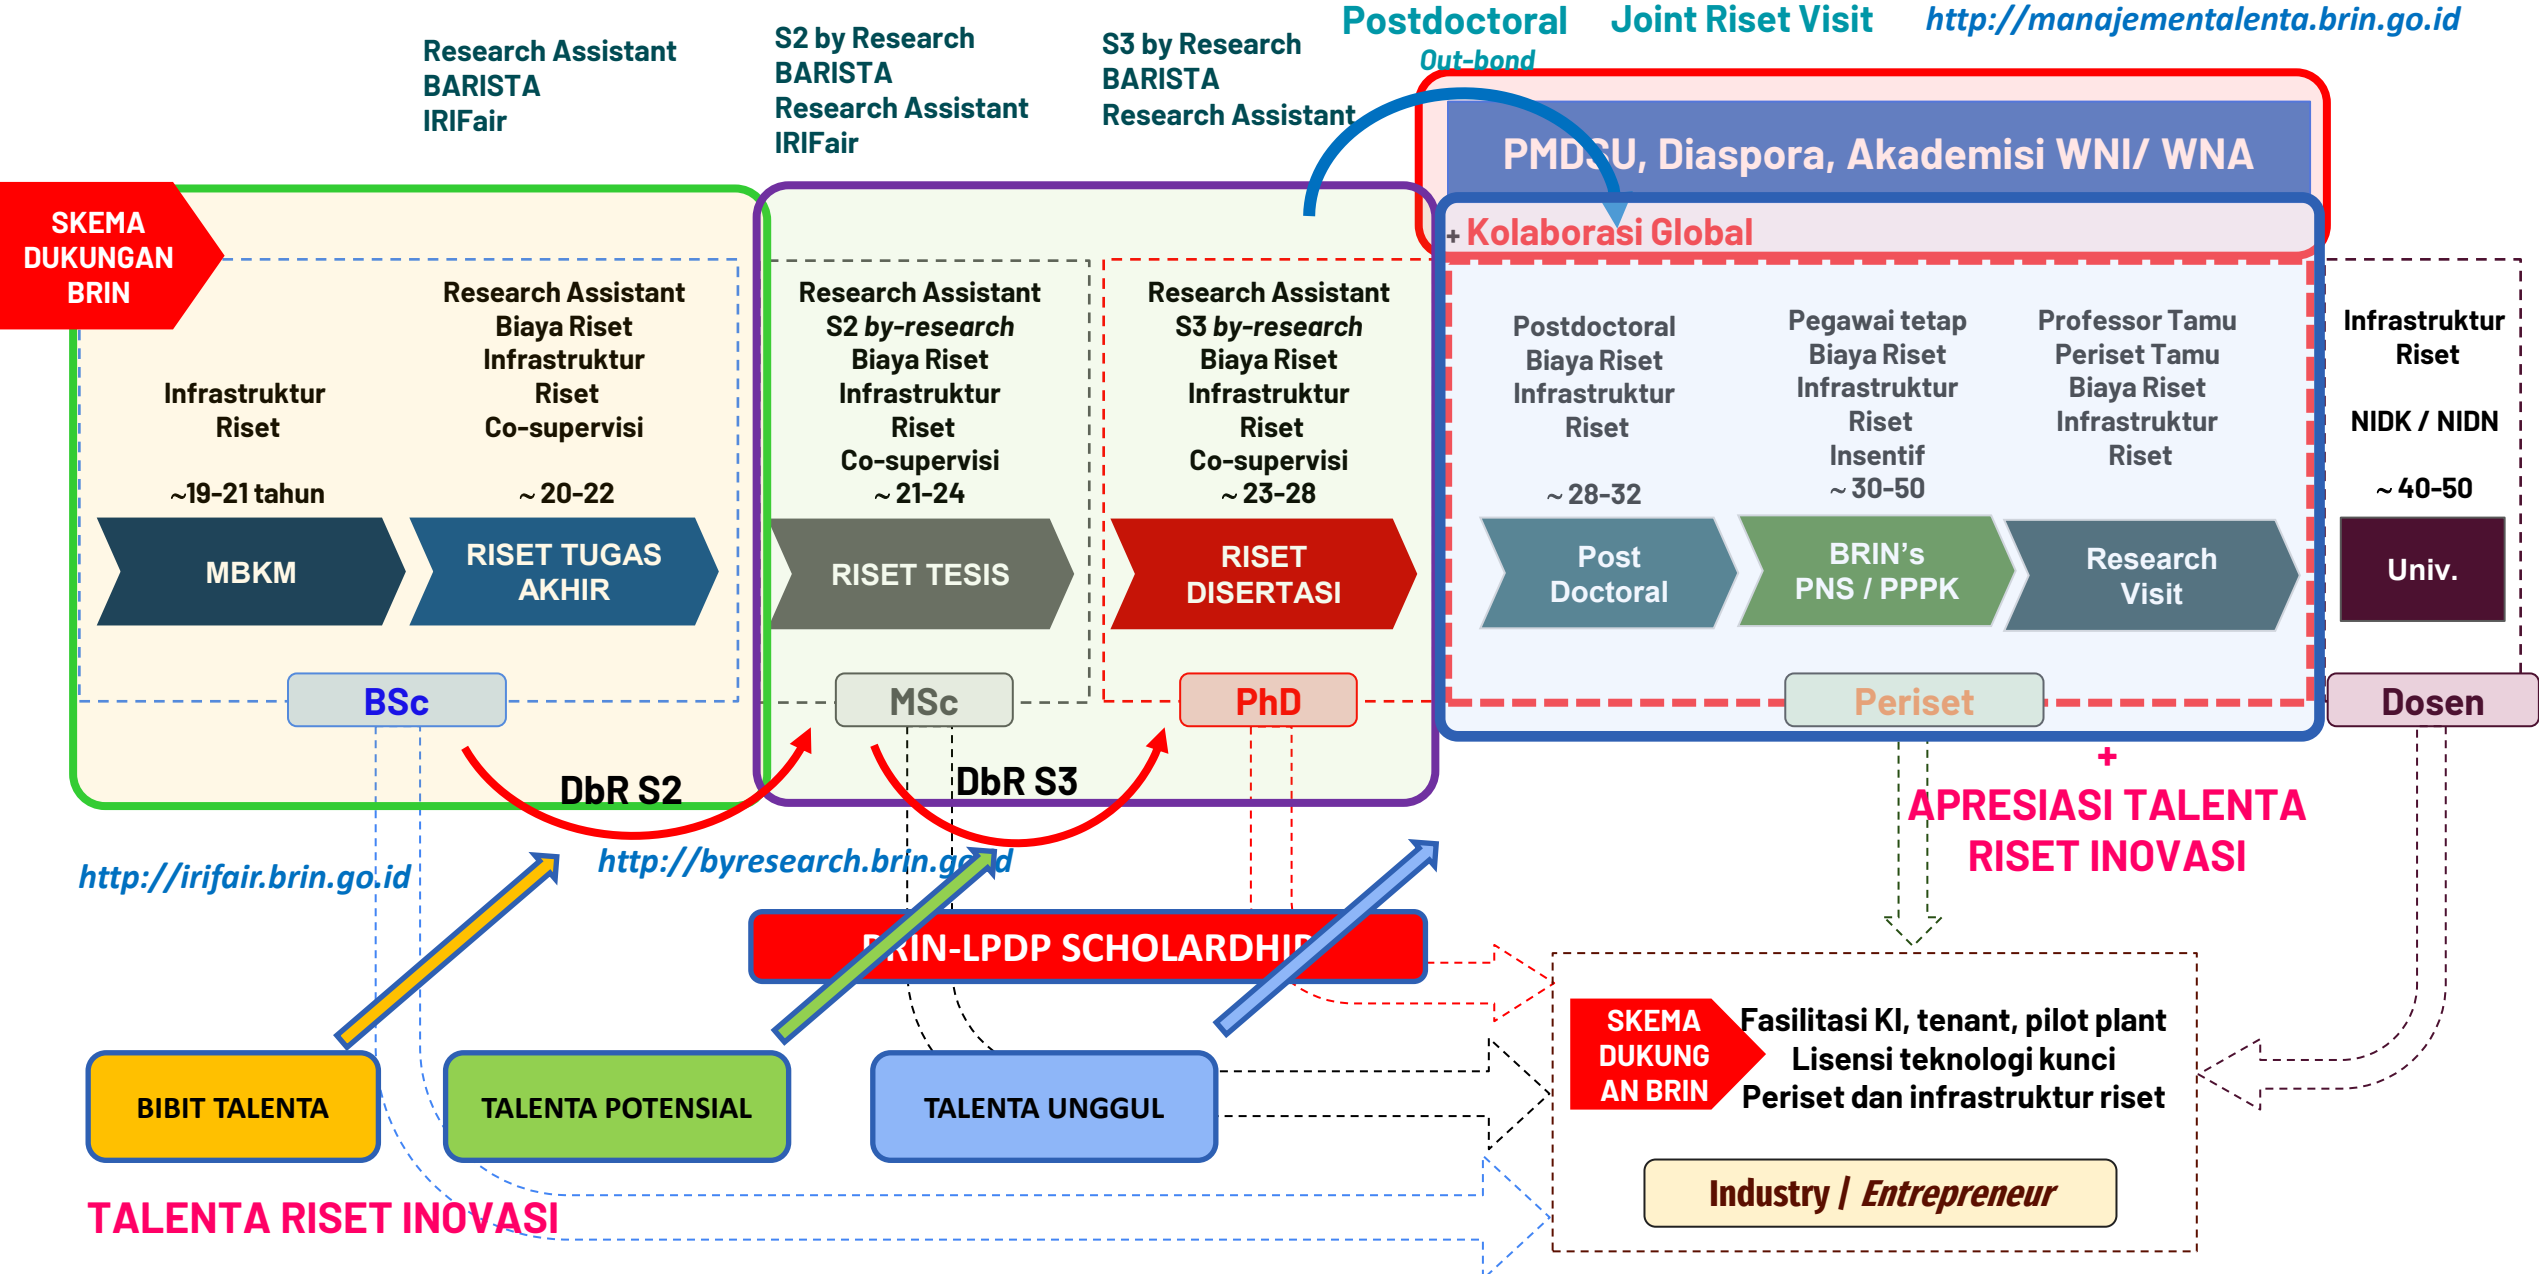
Research Assistant
BARISTA
IRIFair

S2 by Research
BARISTA
Research Assistant
IRIFair

S3 by Research
BARISTA
Research Assistant

Postdoctoral
Out-bond

Joint Riset Visit

http://manajementalenta.brin.go.id

PMDSU, Diaspora, Akademisi WNI/ WNA

+ Kolaborasi Global

SKEMA DUKUNGAN BRIN

Infrastruktur Riset
~19-21 tahun

Research Assistant
Biaya Riset
Infrastruktur Riset
Co-supervisi
~ 20-22

Research Assistant
S2 by-research
Biaya Riset
Infrastruktur Riset
Co-supervisi
~ 21-24

Research Assistant
S3 by-research
Biaya Riset
Infrastruktur Riset
Co-supervisi
~ 23-28

Postdoctoral
Biaya Riset
Infrastruktur Riset
~ 28-32

Pegawai tetap
Biaya Riset
Infrastruktur Riset
Insentif
~ 30-50

Professor Tamu
Periset Tamu
Biaya Riset
Infrastruktur Riset

Infrastruktur Riset
NIDK / NIDN
~ 40-50

MBKM

RISET TUGAS AKHIR

RISET TESIS

RISET DISERTASI

Post Doctoral

BRIN's PNS / PPPK

Research Visit

Univ.

BSc

MSc

PhD

Periset

Dosen

DbR S2

DbR S3

+
APRESIASI TALENTA RISET INOVASI

http://irifair.brin.go.id

http://byresearch.brin.go.id

BRIN-LPDP SCHOLARDHIP

SKEMA DUKUNGAN BRIN

Fasilitasi KI, tenant, pilot plant
Lisensi teknologi kunci
Periset dan infrastruktur riset

Industry / Entrepreneur

BIBIT TALENTA

TALENTA POTENSIAL

TALENTA UNGGUL

TALENTA RISET INOVASI